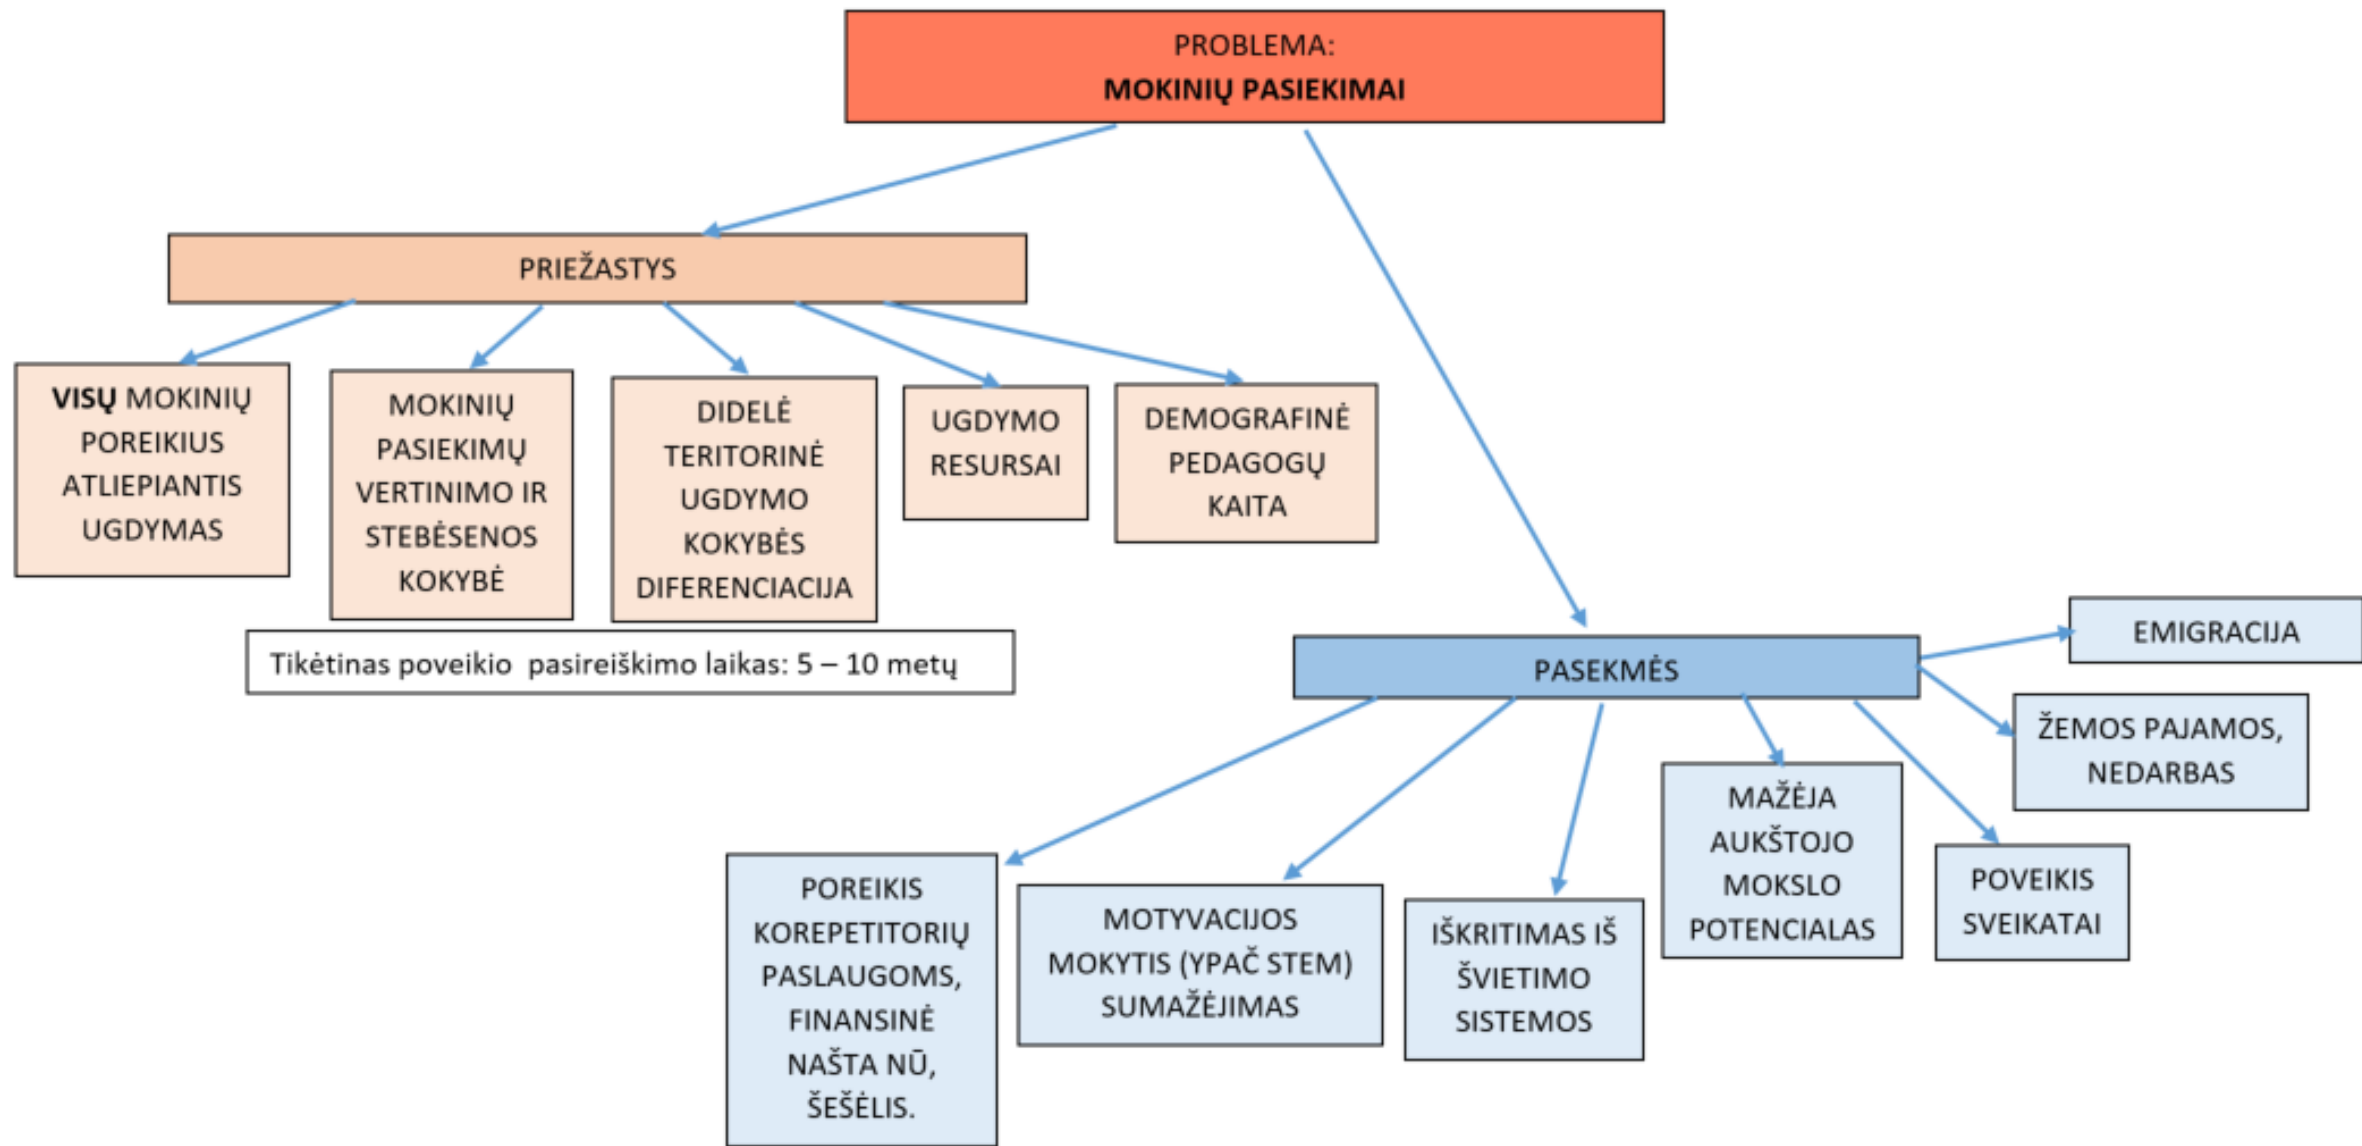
PROBLEMA:
**MOKINIŲ PASIEKIMAI**

PRIEŽASTYS

**VISŲ** MOKINIŲ POREIKIUS ATLIEPIANTIS UGDYMAS

MOKINIŲ PASIEKIMŲ VERTINIMO IR STEBĖSENOS KOKYBĖ

DIDELĖ TERITORINĖ UGDYMO KOKYBĖS DIFERENCIACIJA

UGDYMO RESURSAI

DEMOGRAFINĖ PEDAGOGŲ KAITA

Tikėtinas poveikio pasireiškimo laikas: 5 – 10 metų

PASEKMĖS

EMIGRACIJA

ŽEMOS PAJAMOS, NEDARBAS

POREIKIS KOREPETITORIŲ PASLAUGOMS, FINANSINĖ NAŠTA NŪ, ŠEŠĖLIS.

MOTYVACIJOS MOKYTIS (YPAČ STEM) SUMAŽĖJIMAS

IŠKRITIMAS IŠ ŠVIETIMO SISTEMOS

MAŽĖJA AUKŠTOJO MOKSLO POTENCIALAS

POVEIKIS SVEIKATAI